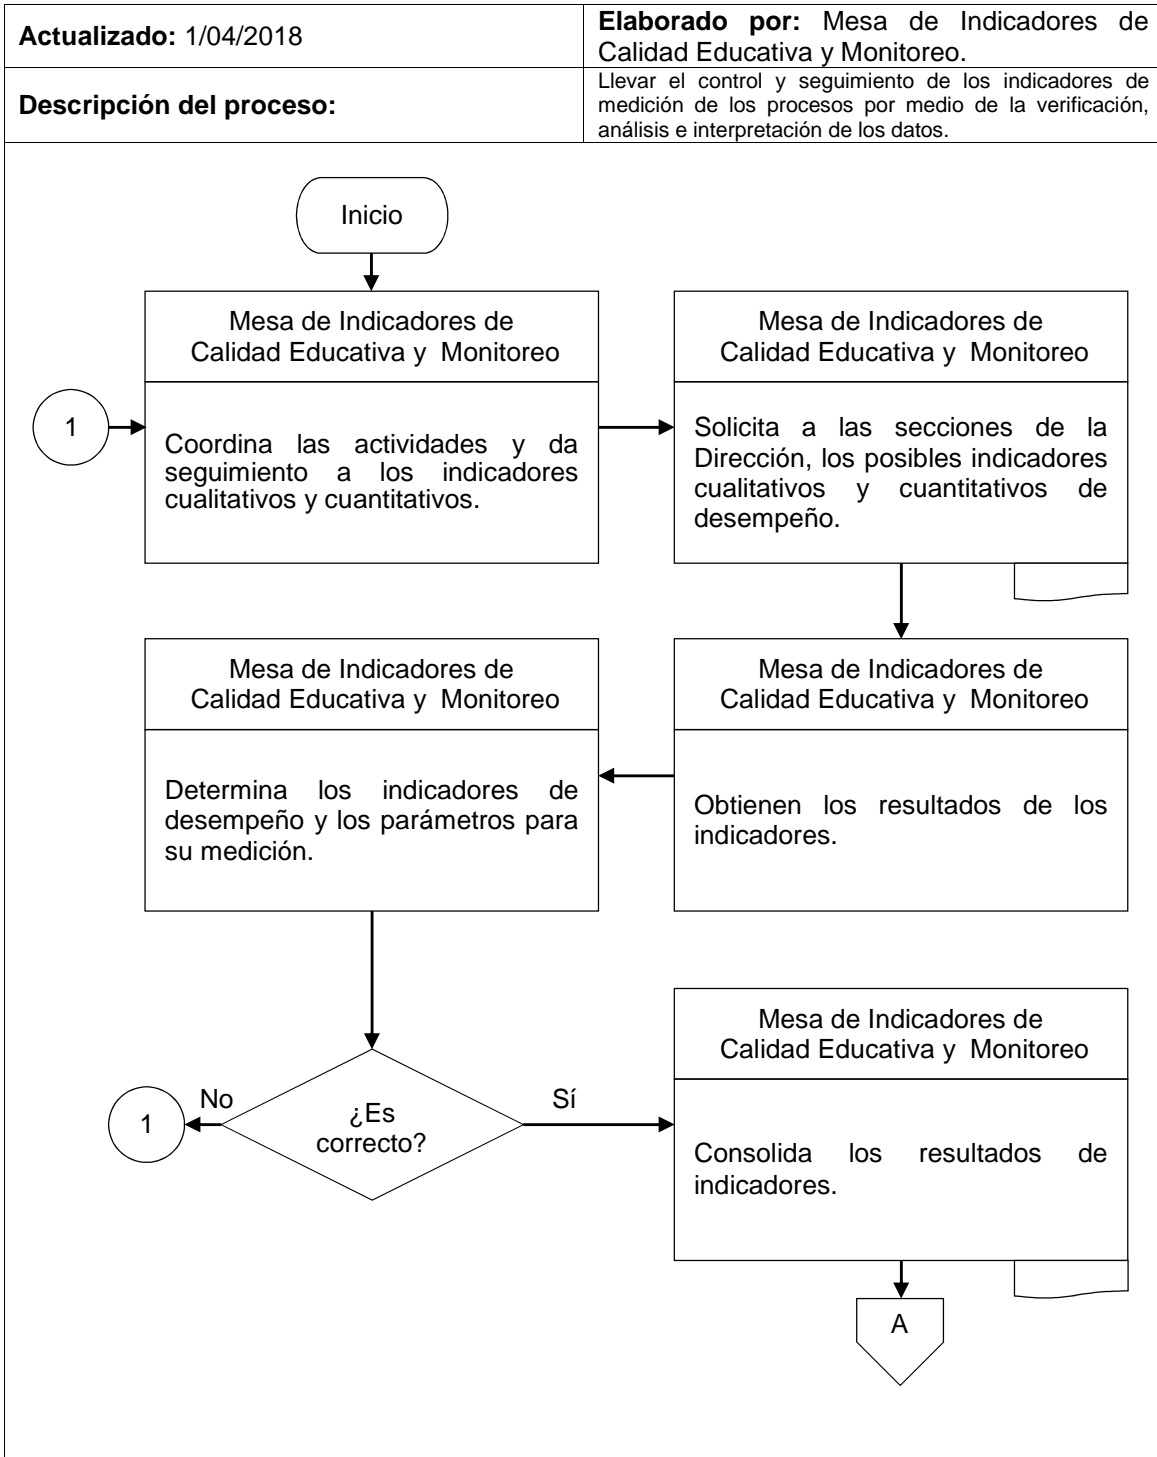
| **Actualizado:** 1/04/2018 | **Elaborado por:** Mesa de Indicadores de Calidad Educativa y Monitoreo. |
|---|---|
| **Descripción del proceso:** | Llevar el control y seguimiento de los indicadores de medición de los procesos por medio de la verificación, análisis e interpretación de los datos. |

Inicio

Mesa de Indicadores de Calidad Educativa y Monitoreo

1

Coordina las actividades y da seguimiento a los indicadores cualitativos y cuantitativos.

Mesa de Indicadores de Calidad Educativa y Monitoreo

Solicita a las secciones de la Dirección, los posibles indicadores cualitativos y cuantitativos de desempeño.

Mesa de Indicadores de Calidad Educativa y Monitoreo

Determina los indicadores de desempeño y los parámetros para su medición.

Mesa de Indicadores de Calidad Educativa y Monitoreo

Obtienen los resultados de los indicadores.

1

No

¿Es correcto?

Sí

Mesa de Indicadores de Calidad Educativa y Monitoreo

Consolida los resultados de indicadores.

A